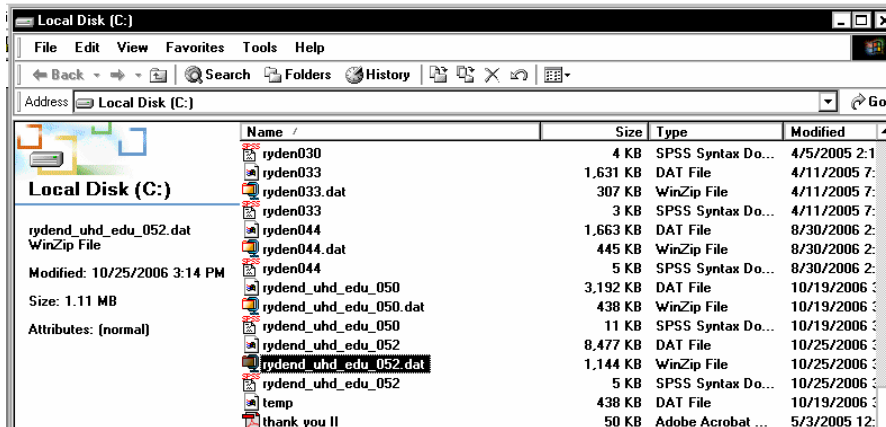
Local Disk (C:)

File Edit View Favorites Tools Help

Back Search Folders History

Address Local Disk (C:) Go

Local Disk (C:)

rydend_uhd_edu_052.dat
WinZip File

Modified: 10/25/2006 3:14 PM

Size: 1.11 MB

Attributes: (normal)

| Name / | Size | Type | Modified |
|---|---|---|---|
| ryden030 | 4 KB | SPSS Syntax Do... | 4/5/2005 2:1 |
| ryden033 | 1,631 KB | DAT File | 4/11/2005 7: |
| ryden033.dat | 307 KB | WinZip File | 4/11/2005 7: |
| ryden033 | 3 KB | SPSS Syntax Do... | 4/11/2005 7: |
| ryden044 | 1,663 KB | DAT File | 8/30/2006 2: |
| ryden044.dat | 445 KB | WinZip File | 8/30/2006 2: |
| ryden044 | 5 KB | SPSS Syntax Do... | 8/30/2006 2: |
| rydend_uhd_edu_050 | 3,192 KB | DAT File | 10/19/2006 3 |
| rydend_uhd_edu_050.dat | 438 KB | WinZip File | 10/19/2006 3 |
| rydend_uhd_edu_050 | 11 KB | SPSS Syntax Do... | 10/19/2006 3 |
| rydend_uhd_edu_052 | 8,477 KB | DAT File | 10/25/2006 3 |
| rydend_uhd_edu_052.dat | 1,144 KB | WinZip File | 10/25/2006 3 |
| rydend_uhd_edu_052 | 5 KB | SPSS Syntax Do... | 10/25/2006 3 |
| temp | 438 KB | DAT File | 10/19/2006 3 |
| thank you II | 50 KB | Adobe Acrobat ... | 5/3/2005 12: |